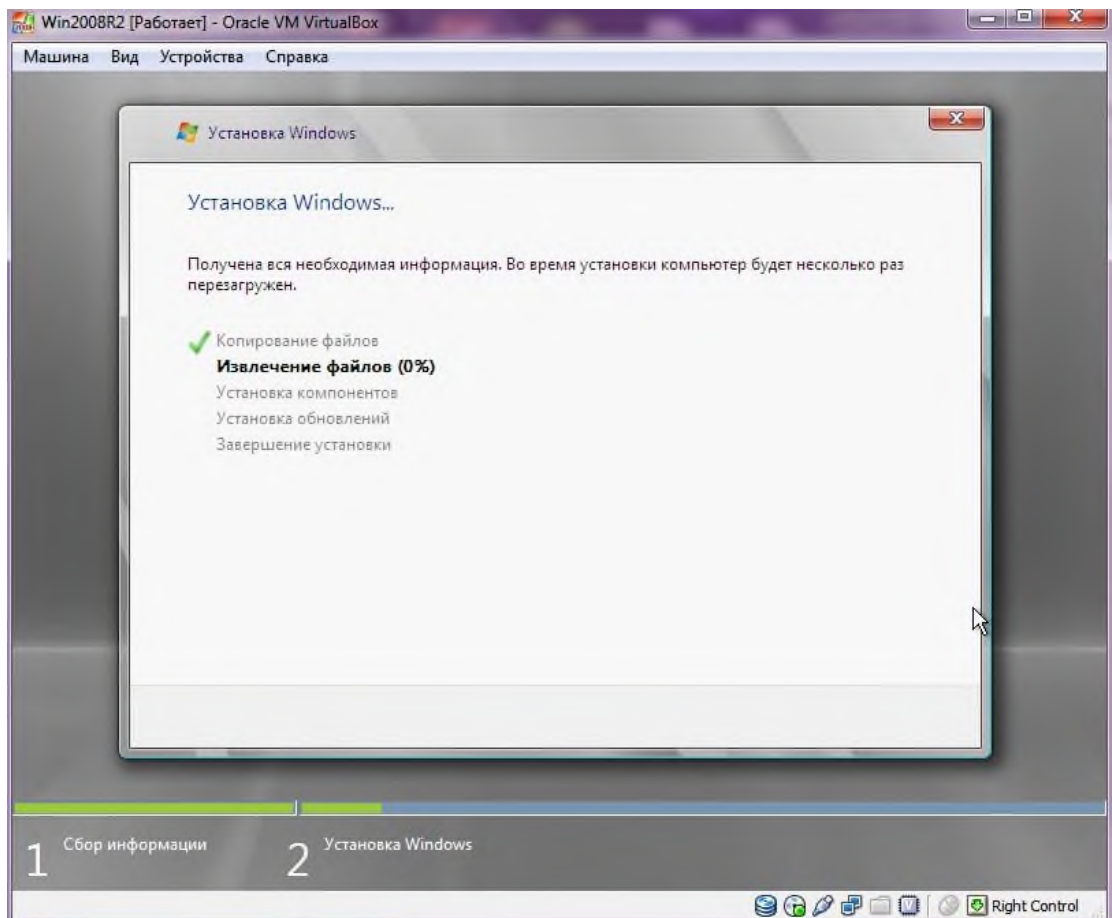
Win2008R2 [Работает] - Oracle VM VirtualBox

Машина Вид Устройства Справка

Установка Windows

Установка Windows...

Получена вся необходимая информация. Во время установки компьютер будет несколько раз перезагружен.

Копирование файлов
**Извлечение файлов (0%)**
Установка компонентов
Установка обновлений
Завершение установки

1 Сбор информации
2 Установка Windows

Right Control